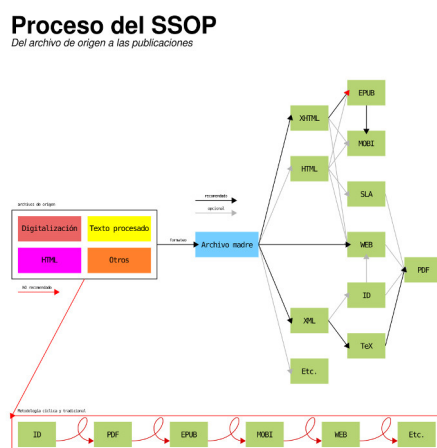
Proceso del SSOP

Del archivo de origen a las publicaciones

archivo de origen

Digitalización

Texto procesado

HTML

Otros

no recomendado

recomendado

opcional

formateo

Archivo madre

XHTML

HTML

XML

Etc.

EPUB

MOBI

SLA

WEB

ID

TeX

PDF

Metodología cíclica y tradicional

ID

PDF

EPUB

MOBI

WEB

Etc.